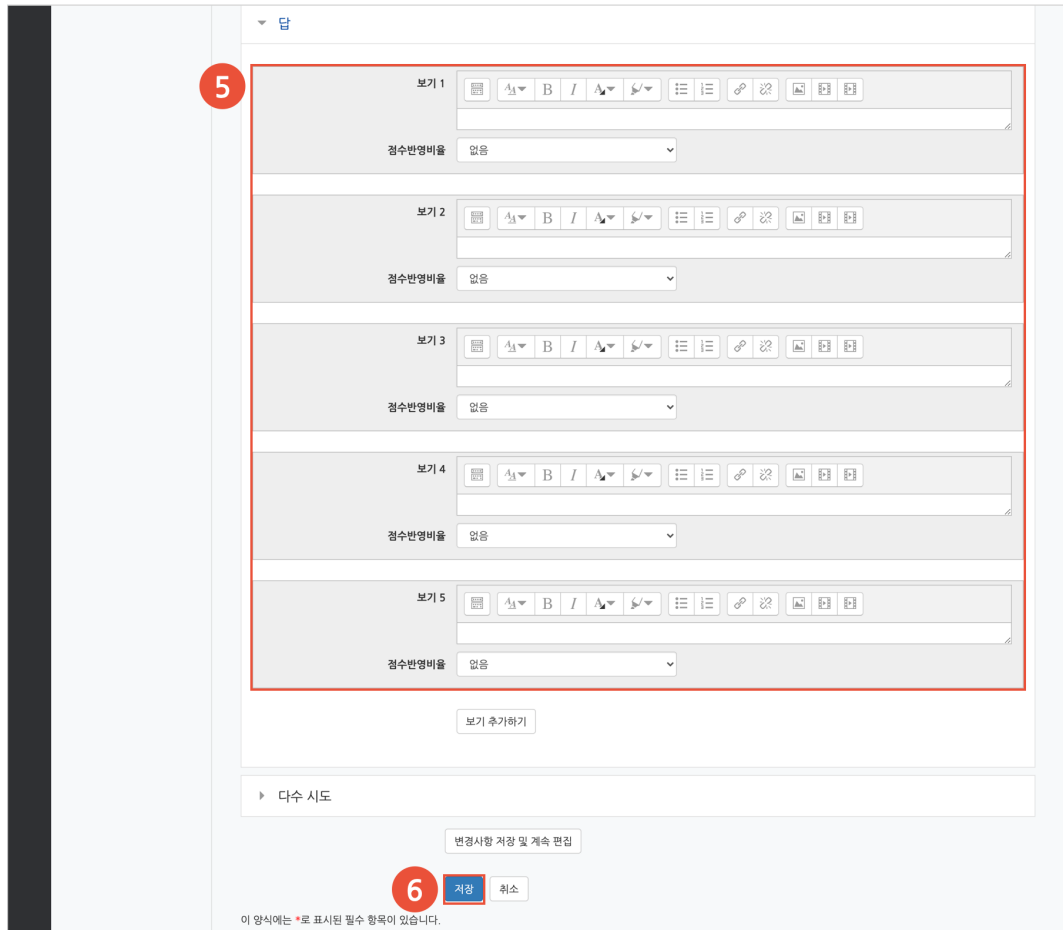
답

5

보기 1

점수반영비율 없음

보기 2

점수반영비율 없음

보기 3

점수반영비율 없음

보기 4

점수반영비율 없음

보기 5

점수반영비율 없음

보기 추가하기

다수 시도

변경사항 저장 및 계속 편집

6

저장 취소

이 양식에는 *로 표시된 필수 항목이 있습니다.